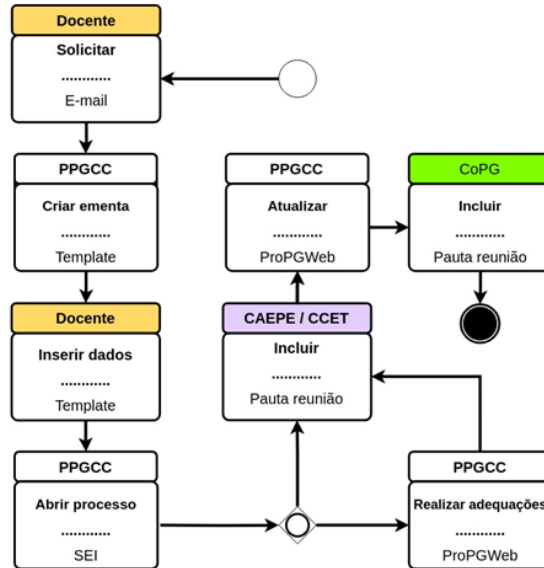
Docente
Solicitar
............
E-mail

PPGCC
Criar ementa
............
Template

PPGCC
Atualizar
............
ProPGWeb

CoPG
Incluir
............
Pauta reunião

Docente
Inserir dados
............
Template

CAEPE / CCET
Incluir
............
Pauta reunião

PPGCC
Abrir processo
............
SEI

PPGCC
Realizar adequações
............
ProPGWeb